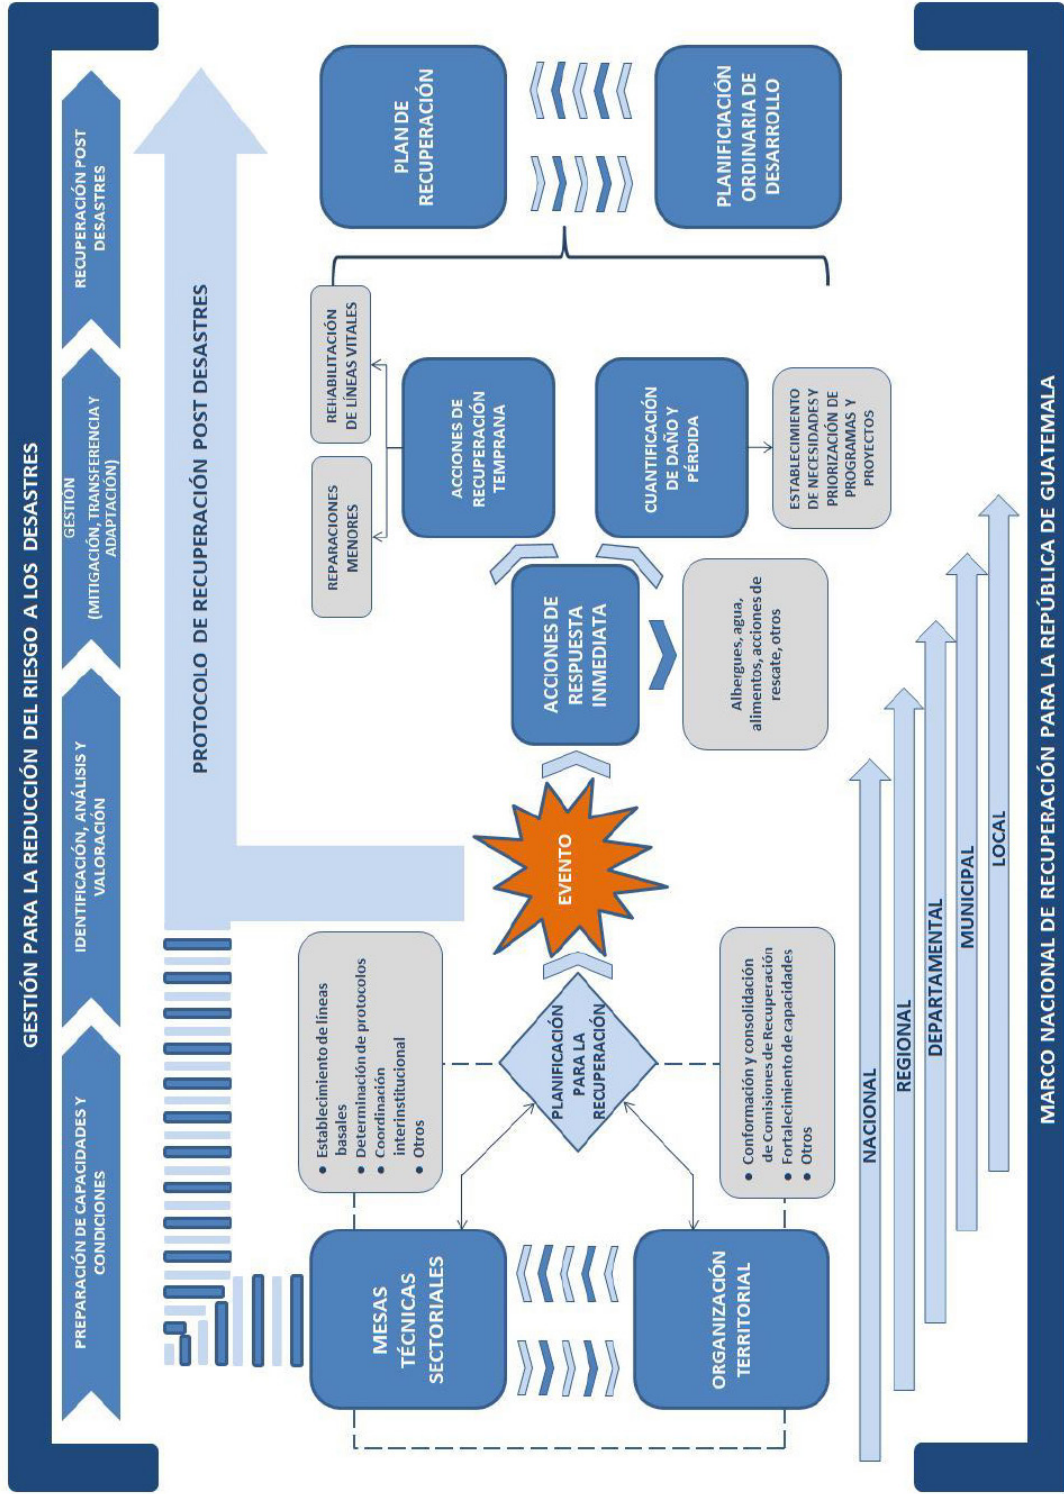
GESTIÓN PARA LA REDUCCIÓN DEL RIESGO A LOS DESASTRES

PREPARACIÓN DE CAPACIDADES Y CONDICIONES

IDENTIFICACIÓN, ANÁLISIS Y VALORACIÓN

GESTIÓN (MITIGACIÓN, TRANSFERENCIA Y ADAPTACIÓN)

RECUPERACIÓN POST DESASTRES

PROTOCOLO DE RECUPERACIÓN POST DESASTRES

MESAS TÉCNICAS SECTORIALES

ORGANIZACIÓN TERRITORIAL

PLANIFICACIÓN PARA LA RECUPERACIÓN

- Establecimiento de líneas basales
- Determinación de protocolos
- Coordinación interinstitucional
- Otros

- Conformación y consolidación de Comisiones de Recuperación
- Fortalecimiento de capacidades
- Otros

EVENTO

ACCIONES DE RESPUESTA INMEDIATA

Albergues, agua, alimentos, acciones de rescate, otros

ACCIONES DE RECUPERACIÓN TEMPRANA

REPARACIONES MENORES

REHABILITACIÓN DE LÍNEAS VITALES

CUANTIFICACIÓN DE DAÑO Y PÉRDIDA

ESTABLECIMIENTO DE NECESIDADES Y PRIORIZACIÓN DE PROGRAMAS Y PROYECTOS

PLAN DE RECUPERACIÓN

PLANIFICACIÓN ORDINARIA DE DESARROLLO

NACIONAL

REGIONAL

DEPARTAMENTAL

MUNICIPAL

LOCAL

MARCO NACIONAL DE RECUPERACIÓN PARA LA REPÚBLICA DE GUATEMALA